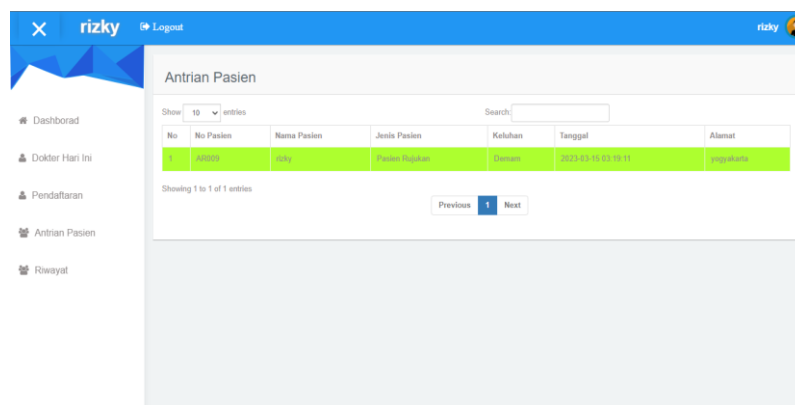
rizky Logout rizky

Dashborad
Dokter Hari Ini
Pendaftaran
Antrian Pasien
Riwayat

Antrian Pasien

Show 10 entries Search:

| No | No Pasien | Nama Pasien | Jenis Pasien | Keluhan | Tanggal | Alamat |
|---|---|---|---|---|---|---|
| 1 | AR009 | rizky | Pasien Rujukan | Demam | 2023-03-15 03:19:11 | yogyakarta |

Showing 1 to 1 of 1 entries

Previous 1 Next